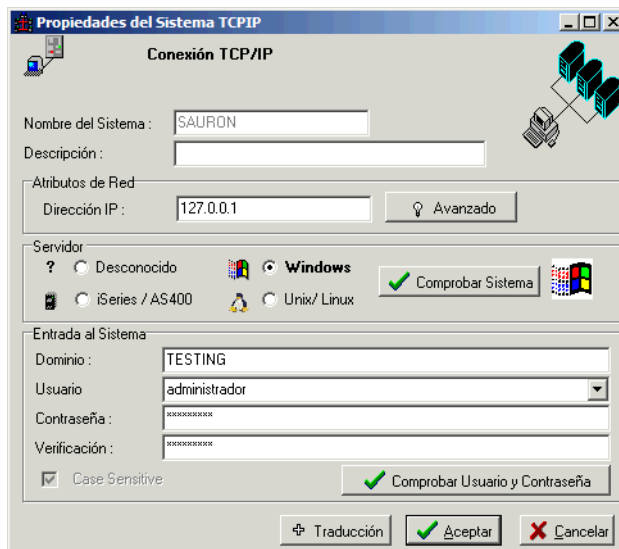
Propiedades del Sistema TCPIP

Conexión TCP/IP

Nombre del Sistema : SAURON

Descripción :

Atributos de Red

Dirección IP : 127.0.0.1

Avanzado

Servidor

? Desconocido

Windows

Comprobar Sistema

iSeries / AS400

Unix/ Linux

Entrada al Sistema

Dominio : TESTING

Usuario administrador

Contraseña : *********

Verificación : *********

Case Sensitive

Comprobar Usuario y Contraseña

Traducción

Aceptar

Cancelar